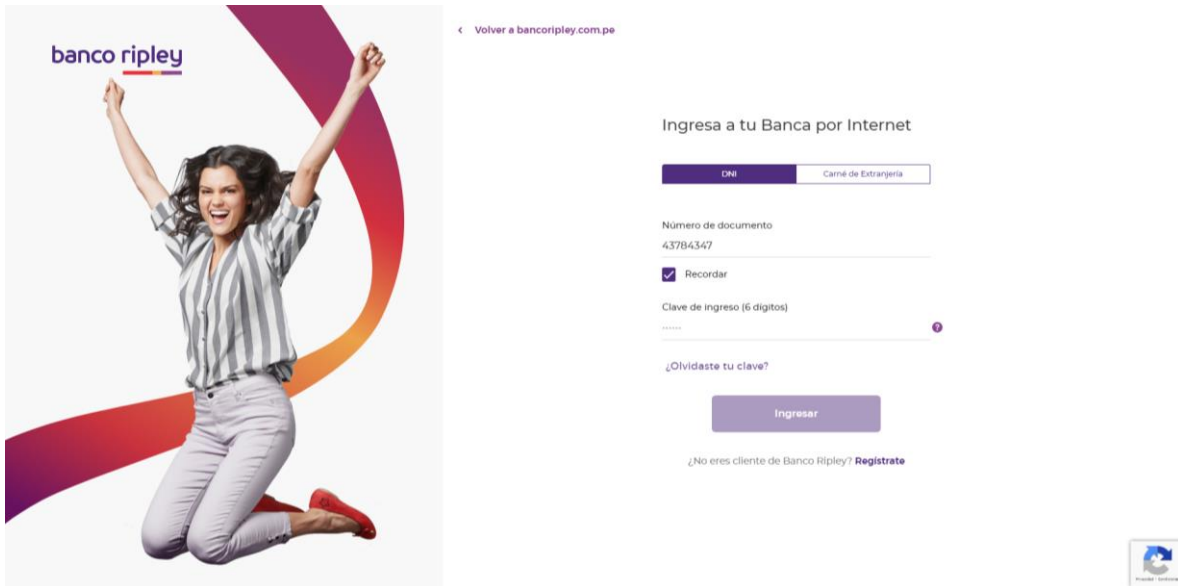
banco ripley

‹ Volver a bancoripley.com.pe

Ingresa a tu Banca por Internet

DNI

Carné de Extranjería

Número de documento

43784347

Recordar

Clave de ingreso (6 digitos)

••••••

?

¿Olvidaste tu clave?

Ingresar

¿No eres cliente de Banco Ripley? Regístrate

Privacidad - Términos